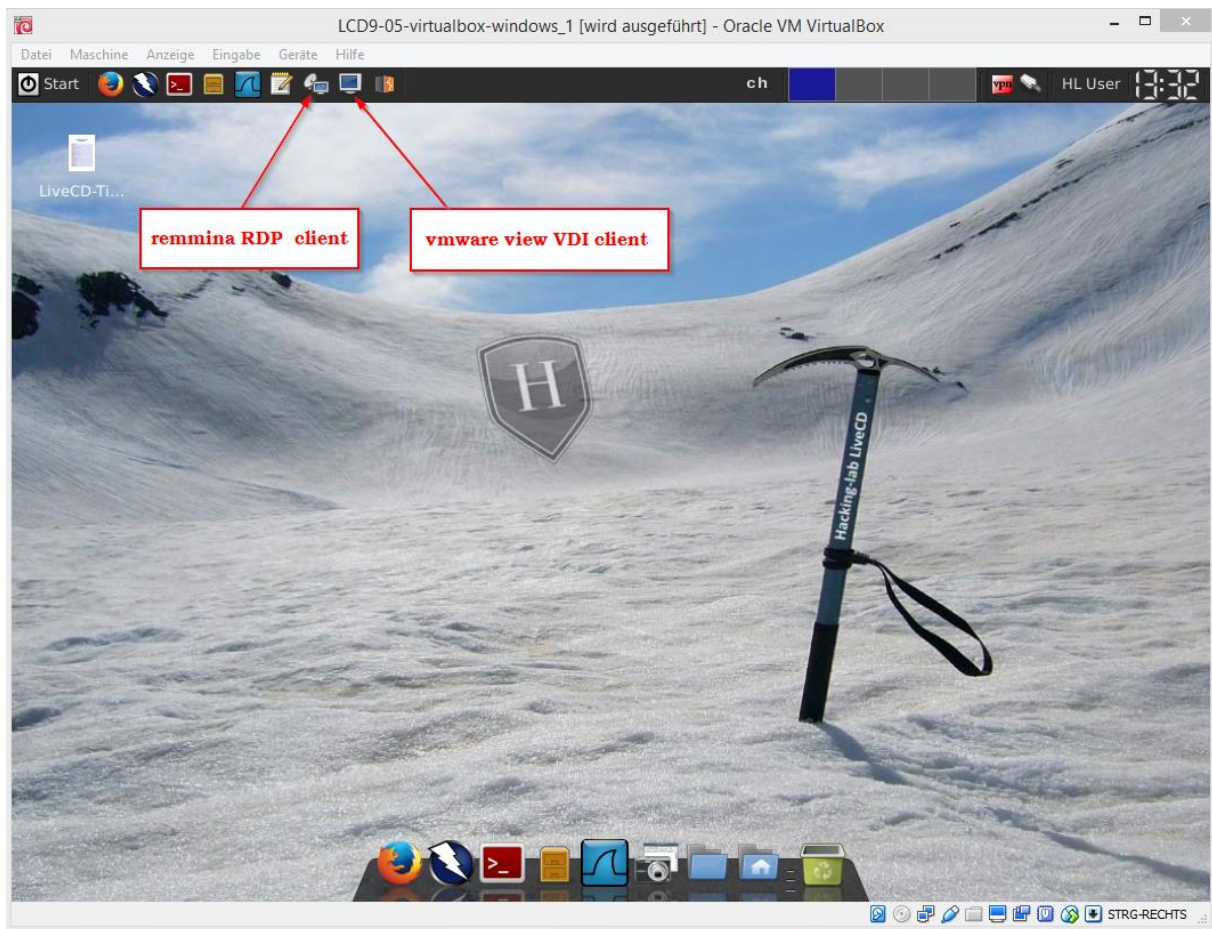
LCD9-05-virtualbox-windows_1 [wird ausgeführt] - Oracle VM VirtualBox

Datei Maschine Anzeige Eingabe Geräte Hilfe

Start

ch

vpn

HL User

13:32

LiveCD-Ti...

remmina RDP client

vmware view VDI client

H

Hacking-lab LiveCD

STRG-RECHTS